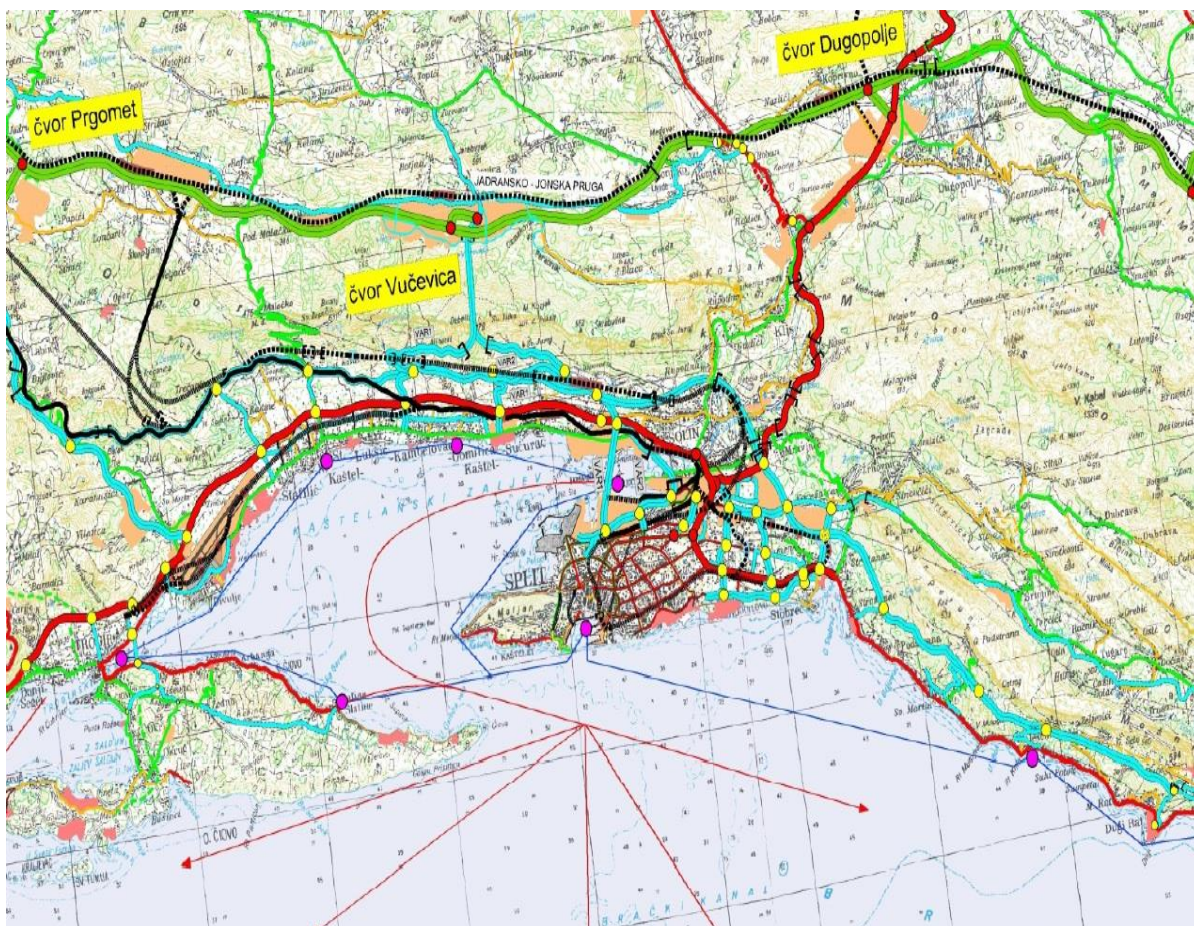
čvor Dugopolje

čvor Prgomet

JADRANSKO - JONSKA PRUGA

čvor Vučevica

VAR1

VAR2

Dugopolje

Kaštel-Lukšić

Kaštel-Kambelovac

Kaštel-Gomilica

Kaštel-Sućurac

Kaštel-Štafilić

KAŠTELANSKI ZALJEV

SOLIN

SPLIT

Stobreč

Podstrana

ČIOVO

Slatine

BRAČKI KANAL

Duće

Sv. Martin